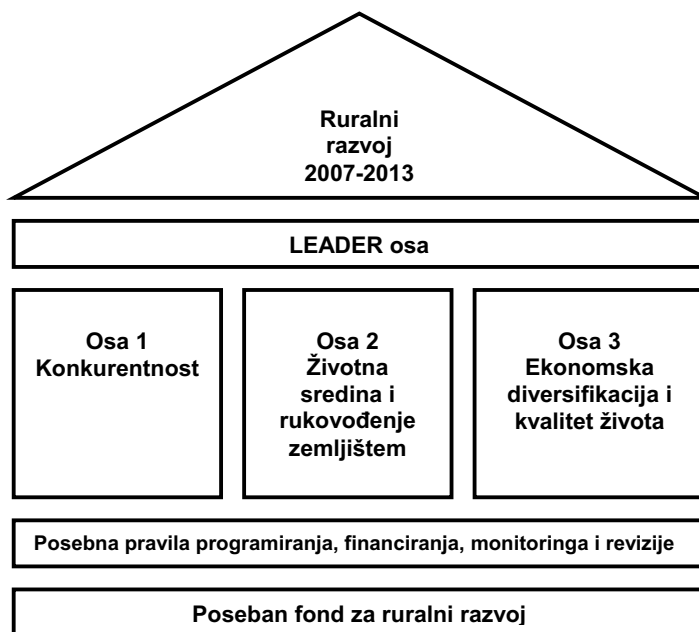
Ruralni razvoj 2007-2013

LEADER osa

Osa 1
Konkurentnost

Osa 2
Životna sredina i rukovođenje zemljištem

Osa 3
Ekonomska diversifikacija i kvalitet života

Posebna pravila programiranja, financiranja, monitoringa i revizije

Poseban fond za ruralni razvoj